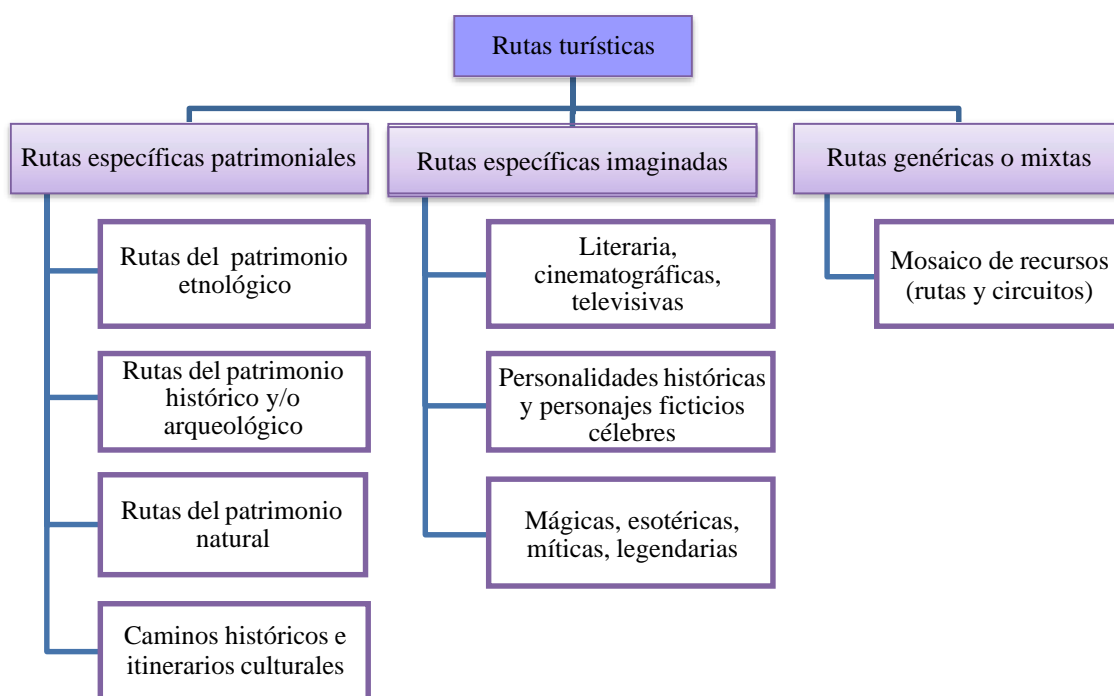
Rutas turísticas

Rutas específicas patrimoniales

Rutas del patrimonio etnológico

Rutas del patrimonio histórico y/o arqueológico

Rutas del patrimonio natural

Caminos históricos e itinerarios culturales

Rutas específicas imaginadas

Literaria, cinematográficas, televisivas

Personalidades históricas y personajes ficticios célebres

Mágicas, esotéricas, míticas, legendarias

Rutas genéricas o mixtas

Mosaico de recursos (rutas y circuitos)